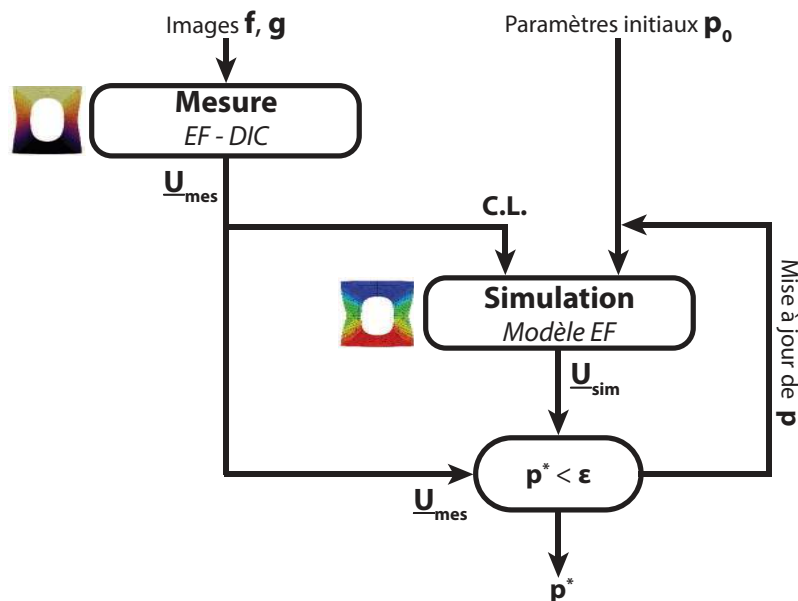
Images $\mathbf{f}$, $\mathbf{g}$

Paramètres initiaux $\mathbf{p_0}$

**Mesure**
*EF - DIC*

$\underline{\mathbf{U}}_{\mathbf{mes}}$

**C.L.**

**Simulation**
*Modèle EF*

$\underline{\mathbf{U}}_{\mathbf{sim}}$

Mise à jour de $\mathbf{p}$

$\mathbf{p}^* < \boldsymbol{\varepsilon}$

$\underline{\mathbf{U}}_{\mathbf{mes}}$

$\mathbf{p}^*$